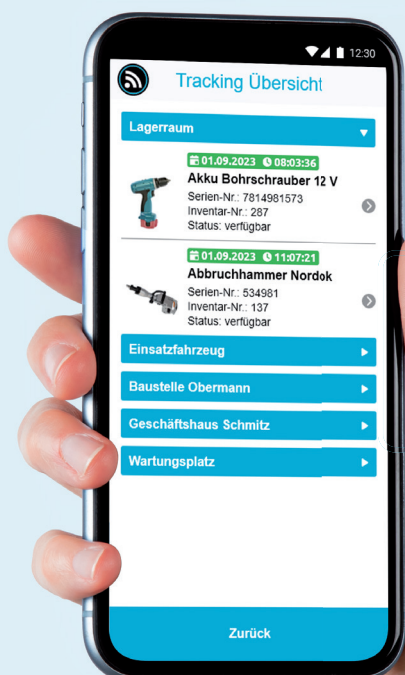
12:30

Tracking Übersicht

Lagerraum

01.09.2023 08:03:36
Akku Bohrschrauber 12 V
Serien-Nr.: 7814981573
Inventar-Nr.: 287
Status: verfügbar

01.09.2023 11:07:21
Abbruchhammer Nordok
Serien-Nr.: 534981
Inventar-Nr.: 137
Status: verfügbar

Einsatzfahrzeug

Baustelle Obermann

Geschäftshaus Schmitz

Wartungsplatz

Zurück